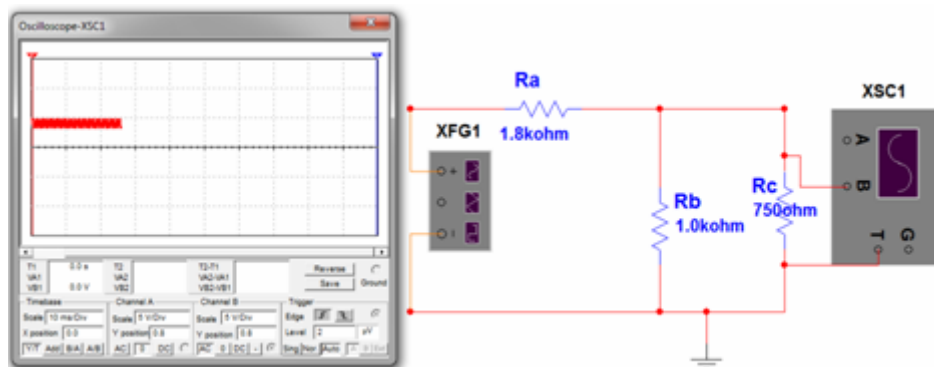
Oscilloscope-XSC1

T1 0.0 s
VA1
VB1 0.0 V
T2
VA2
VB2
T2-T1
VA2-VA1
VB2-VB1
Reverse
Save
Ground

Timebase
Scale 10 ms/Div
X position 0.0
Y/T Add B/A A/B

Channel A
Scale 5 V/Div
Y position 0.0
AC 0 DC

Channel B
Scale 5 V/Div
Y position 0.0
AC 0 DC -

Trigger
Edge
Level 0 V
Sing. Nor. Auto None

Ra
1.8kohm

XFG1
+
-

Rb
1.0kohm

Rc
750ohm

XSC1
A
B
T
G